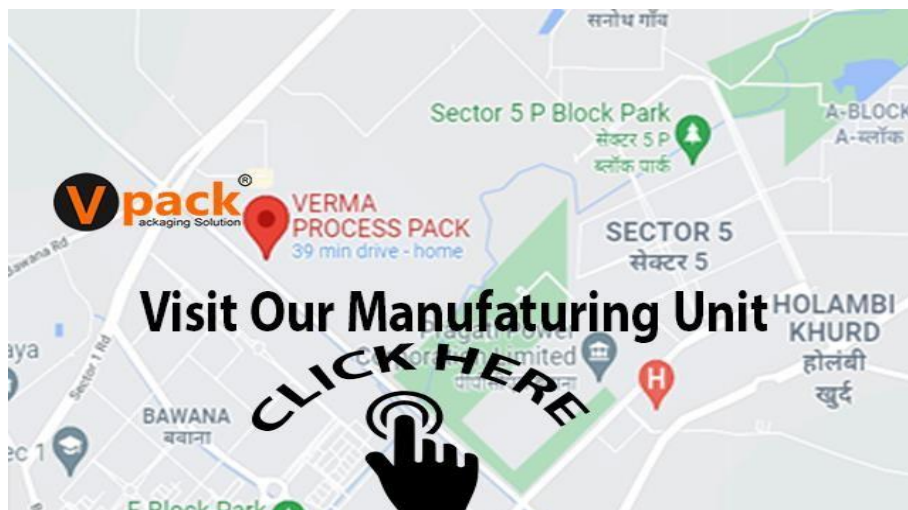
सनोथ गाँव

Sector 5 P Block Park
सेक्टर 5 P
ब्लॉक पार्क

A-BLOCK
A-ब्लॉक

Vpack®
ackaging Solution

VERMA
PROCESS PACK
39 min drive - home

SECTOR 5
सेक्टर 5

awana Rd

Visit Our Manufaturing Unit

HOLAMBI
KHURD
होलंबी
खुर्द

aya

Sector 1 Rd

Pragati Power
Corporation Limited

CLICK HERE

BAWANA
बवाना

ec 1

E Block Park